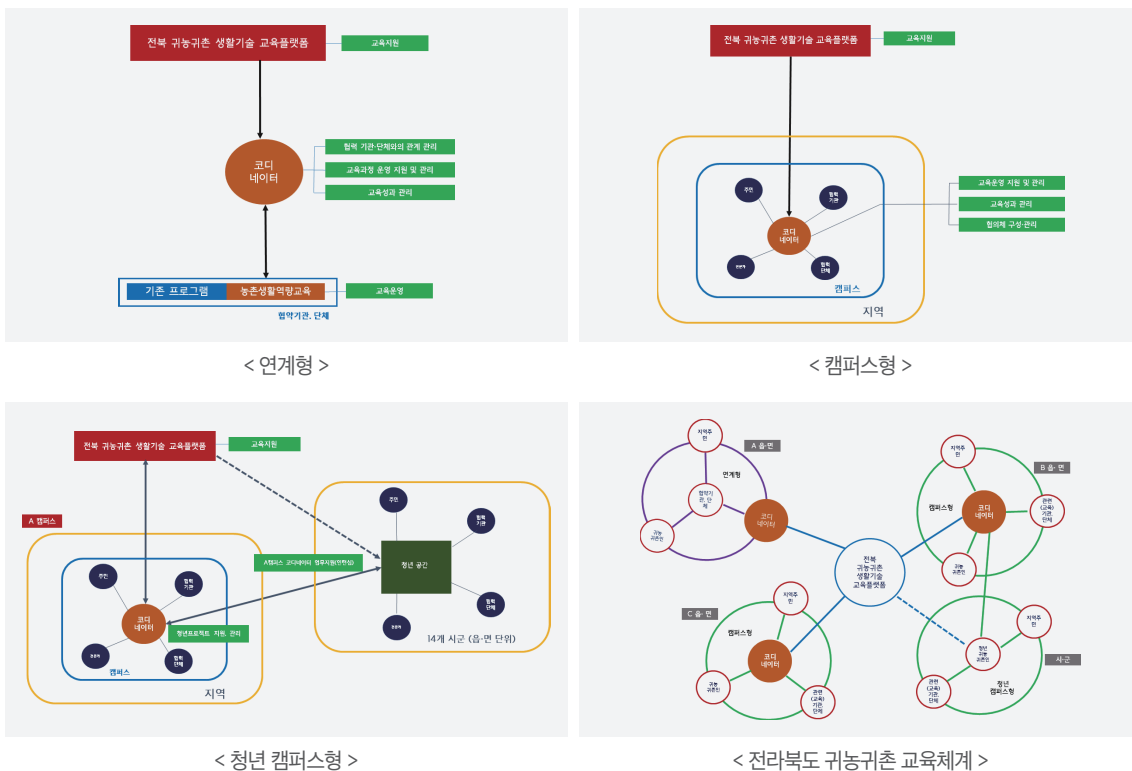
전북 귀농귀촌 생활기술 교육플랫폼

교육지원

코디네이터

협력 기관·단체와의 관계 관리

교육과정 운영 지원 및 관리

교육성과 관리

기존 프로그램

농촌생활역량교육

교육운영

협약기관, 단체

< 연계형 >

전북 귀농귀촌 생활기술 교육플랫폼

교육지원

주민

협력기관

코디네이터

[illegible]

협력단체

캠퍼스

지역

교육운영 지원 및 관리

교육성과 관리

협의체 구성·관리

< 캠퍼스형 >

전북 귀농귀촌 생활기술 교육플랫폼

교육지원

A 캠퍼스

주민

협력기관

코디네이터

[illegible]

협력단체

청년프로젝트 지원, 관리

캠퍼스

지역

A캠퍼스 코디네이터 협력지원(역할)

주민

협력기관

청년 공간

협력단체

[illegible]

14개 시군 (읍·면 단위)

< 청년 캠퍼스형 >

지역주민

A 읍·면

연계형

협력기관, 단체

귀농귀촌인

코디네이터

지역주민

B 읍·면

캠퍼스형

코디네이터

관련 (교육)기관 단체

귀농귀촌인

전북 귀농귀촌 생활기술 교육플랫폼

지역주민

C 읍·면

캠퍼스형

코디네이터

귀농귀촌인

관련 (교육)기관 단체

지역주민

청년귀농귀촌인

시·군

관련 (교육)기관 단체

청년 캠퍼스형

< 전라북도 귀농귀촌 교육체계 >